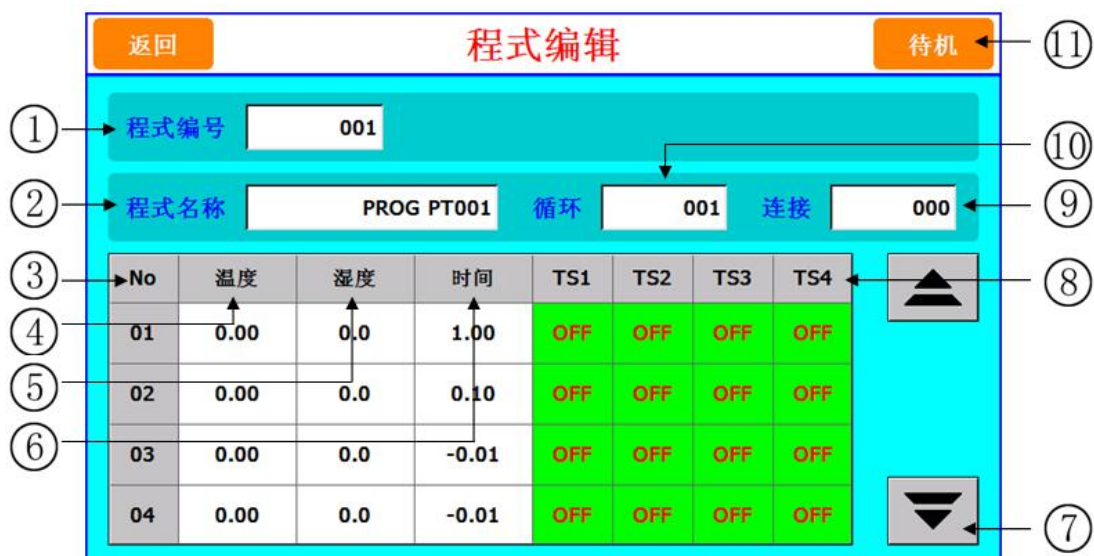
返回

程式编辑

待机

⑪

①

程式编号 001

⑩

②

程式名称 PROG PT001 循环 001 连接 000

⑨

③

| No | 温度 | 湿度 | 时间 | TS1 | TS2 | TS3 | TS4 |
|---|---|---|---|---|---|---|---|
| 01 | 0.00 | 0.0 | 1.00 | OFF | OFF | OFF | OFF |
| 02 | 0.00 | 0.0 | 0.10 | OFF | OFF | OFF | OFF |
| 03 | 0.00 | 0.0 | -0.01 | OFF | OFF | OFF | OFF |
| 04 | 0.00 | 0.0 | -0.01 | OFF | OFF | OFF | OFF |

⑧

④

⑤

⑥

⑦